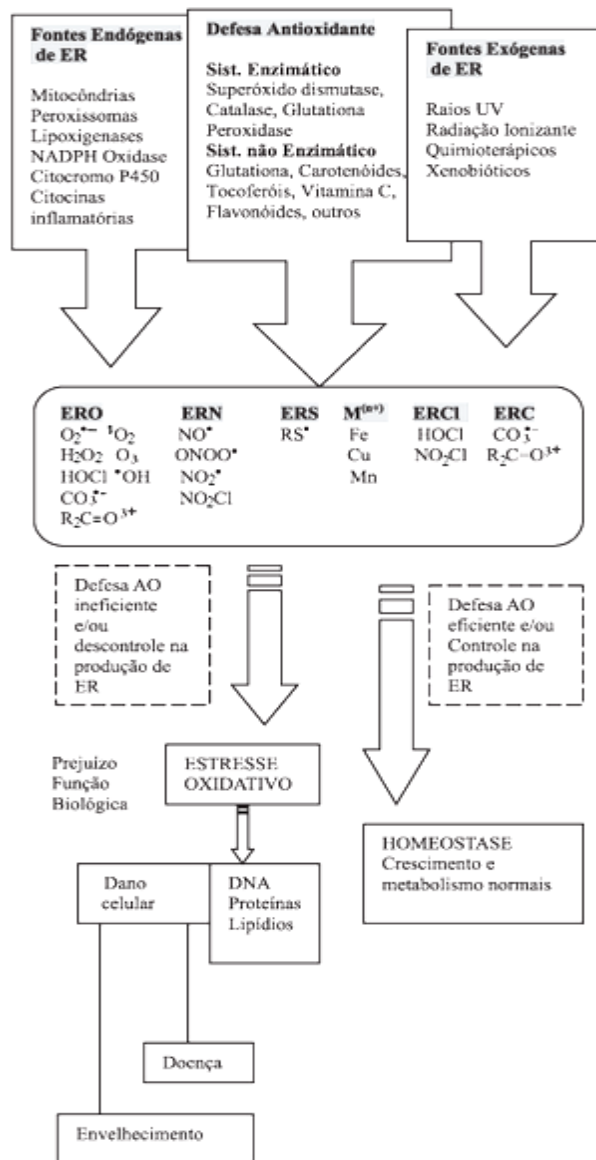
Fontes Endógenas de ER

Mitocôndrias
Peroxissomas
Lipoxigenases
NADPH Oxidase
Citocromo P450
Citocinas inflamatórias

Defesa Antioxidante

Sist. Enzimático
Superóxido dismutase, Catalase, Glutationa Peroxidase
Sist. não Enzimático
Glutationa, Carotenóides, Tocoferóis, Vitamina C, Flavonóides, outros

Fontes Exógenas de ER

Raios UV
Radiação Ionizante
Quimioterápicos
Xenobióticos

| ERO | ERN | ERS | $M^{(n+)}$ | ERCl | ERC |
|---|---|---|---|---|---|
| $O_2^{\bullet-}$ $^1O_2$ | $NO^\bullet$ | $RS^\bullet$ | Fe | HOCl | $CO_3^{\bullet-}$ |
| $H_2O_2$ $O_3$ | $ONOO^\bullet$ | | Cu | $NO_2Cl$ | $R_2C-O^{3+}$ |
| HOCl $^\bullet OH$ | $NO_2^\bullet$ | | Mn | | |
| $CO_3^{\bullet-}$ | $NO_2Cl$ | | | | |
| $R_2C=O^{3+}$ | | | | | |

Defesa AO ineficiente e/ou descontrole na produção de ER

Defesa AO eficiente e/ou Controle na produção de ER

Prejuizo Função Biológica

ESTRESSE OXIDATIVO

HOMEOSTASE
Crescimento e metabolismo normais

Dano celular

DNA
Proteínas
Lipídios

Doença

Envelhecimento